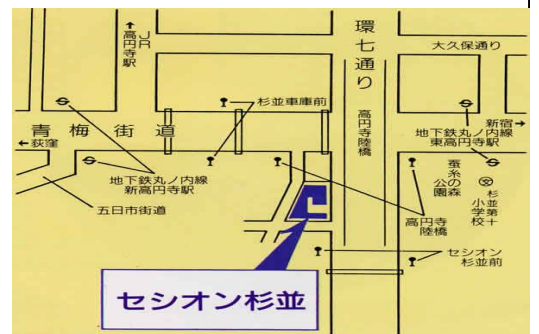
↑JR高円寺駅

環七通り

大久保通り

杉並車庫前

高円寺陸橋

新宿→

地下鉄丸ノ内線東高円寺駅

青梅街道

←荻窪

地下鉄丸ノ内線新高円寺駅

蚕糸の森公園

杉並第十小学校

五日市街道

高円寺陸橋

セシオン杉並前

セシオン杉並